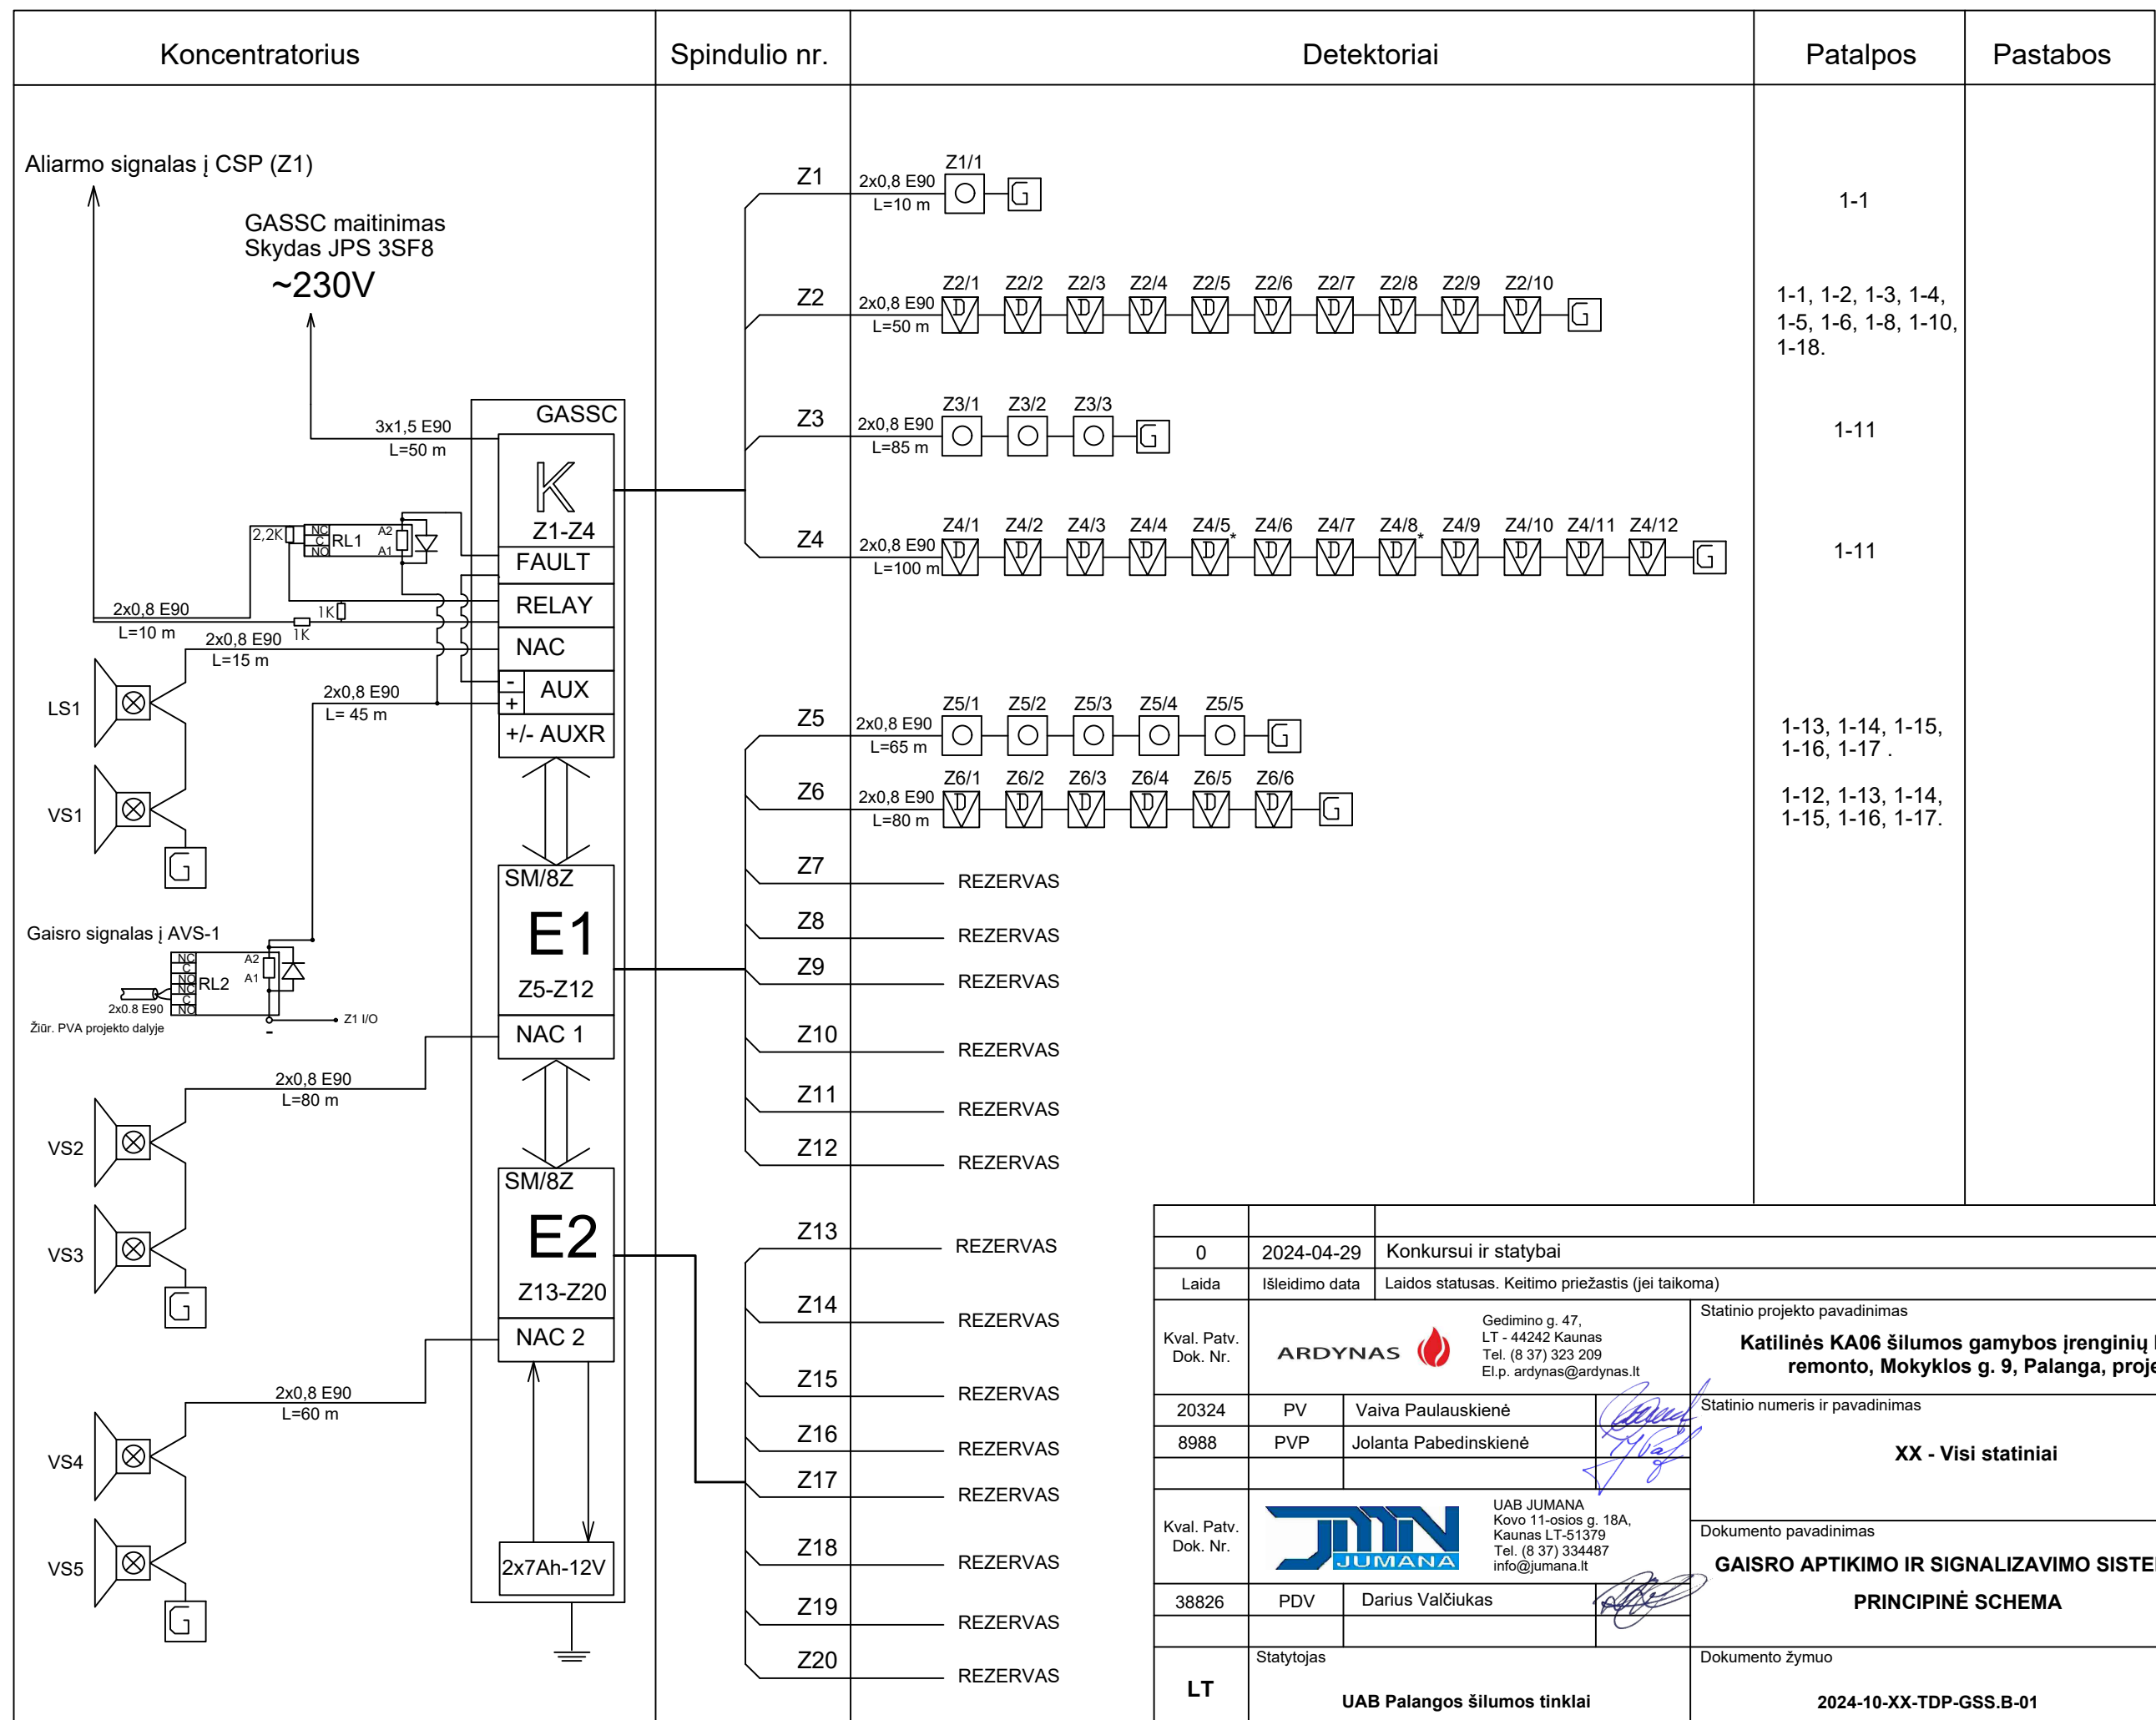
| Koncentratorius | Spindulio nr. | Detektoriai | Patalpos | Pastabos |
|---|---|---|---|---|

Aliarmo signalas į CSP (Z1)

GASSC maitinimas
Skydas JPS 3SF8
~230V

3x1,5 E90
L=50 m

GASSC

K
Z1-Z4
FAULT
RELAY
NAC
- + AUX
+/- AUXR

2,2K
NC C NO RL1 A2 A1
1K
2x0,8 E90
L=10 m
1K
2x0,8 E90
L=15 m
2x0,8 E90
L= 45 m

LS1
VS1

SM/8Z
E1
Z5-Z12
NAC 1

Gaisro signalas į AVS-1
NC C NO NC C NO RL2 A2 A1
2x0.8 E90
Žiūr. PVA projekto dalyje
Z1 I/O

2x0,8 E90
L=80 m
VS2
VS3

SM/8Z
E2
Z13-Z20
NAC 2

2x0,8 E90
L=60 m
VS4
VS5

2x7Ah-12V

Z1 2x0,8 E90 L=10 m Z1/1 — 1-1
Z2 2x0,8 E90 L=50 m Z2/1 Z2/2 Z2/3 Z2/4 Z2/5 Z2/6 Z2/7 Z2/8 Z2/9 Z2/10 — 1-1, 1-2, 1-3, 1-4, 1-5, 1-6, 1-8, 1-10, 1-18.
Z3 2x0,8 E90 L=85 m Z3/1 Z3/2 Z3/3 — 1-11
Z4 2x0,8 E90 L=100 m Z4/1 Z4/2 Z4/3 Z4/4 Z4/5* Z4/6 Z4/7 Z4/8* Z4/9 Z4/10 Z4/11 Z4/12 — 1-11
Z5 2x0,8 E90 L=65 m Z5/1 Z5/2 Z5/3 Z5/4 Z5/5 — 1-13, 1-14, 1-15, 1-16, 1-17 .
Z6 2x0,8 E90 L=80 m Z6/1 Z6/2 Z6/3 Z6/4 Z6/5 Z6/6 — 1-12, 1-13, 1-14, 1-15, 1-16, 1-17.
Z7 REZERVAS
Z8 REZERVAS
Z9 REZERVAS
Z10 REZERVAS
Z11 REZERVAS
Z12 REZERVAS
Z13 REZERVAS
Z14 REZERVAS
Z15 REZERVAS
Z16 REZERVAS
Z17 REZERVAS
Z18 REZERVAS
Z19 REZERVAS
Z20 REZERVAS

| 0 | 2024-04-29 | Konkursui ir statybai |
|---|---|---|
| Laida | Išleidimo data | Laidos statusas. Keitimo priežastis (jei taikoma) |

Kval. Patv. Dok. Nr.
ARDYNAS
Gedimino g. 47, LT - 44242 Kaunas Tel. (8 37) 323 209 El.p. ardynas@ardynas.lt
20324 PV Vaiva Paulauskienė
8988 PVP Jolanta Pabedinskienė
Kval. Patv. Dok. Nr.
JUMANA
UAB JUMANA Kovo 11-osios g. 18A, Kaunas LT-51379 Tel. (8 37) 334487 info@jumana.lt
38826 PDV Darius Valčiukas
LT
Statytojas
UAB Palangos šilumos tinklai

Statinio projekto pavadinimas
Katilinės KA06 šilumos gamybos įrenginių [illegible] remonto, Mokyklos g. 9, Palanga, proj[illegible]
Statinio numeris ir pavadinimas
XX - Visi statiniai
Dokumento pavadinimas
GAISRO APTIKIMO IR SIGNALIZAVIMO SISTE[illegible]
PRINCIPINĖ SCHEMA
Dokumento žymuo
2024-10-XX-TDP-GSS.B-01